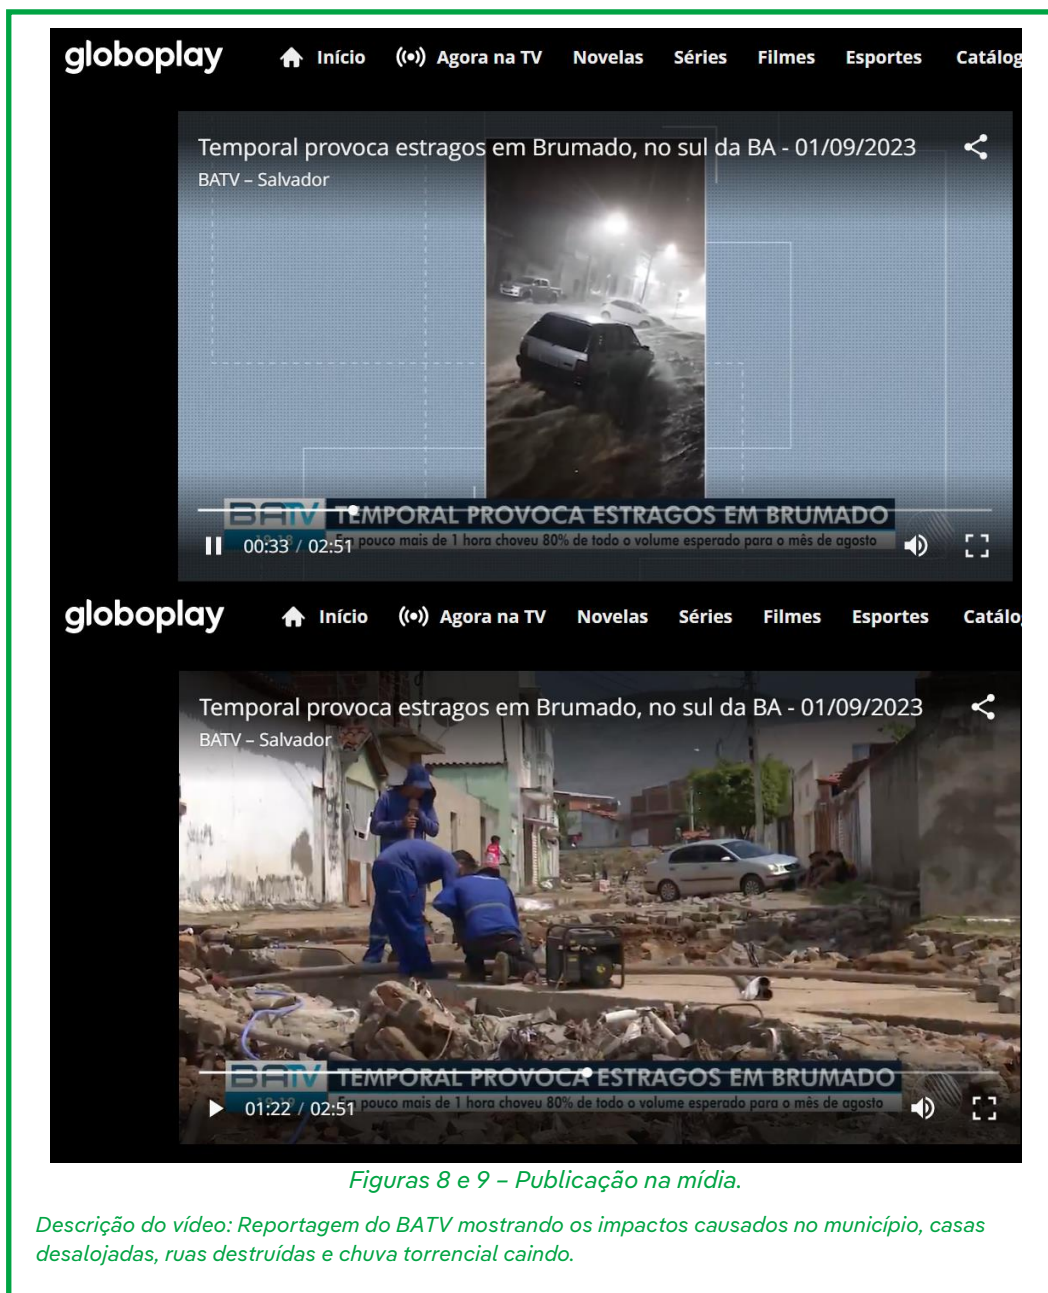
globoplay Início Agora na TV Novelas Séries Filmes Esportes Catálog

Temporal provoca estragos em Brumado, no sul da BA - 01/09/2023
BATV – Salvador

BATV TEMPORAL PROVOCA ESTRAGOS EM BRUMADO
Em pouco mais de 1 hora choveu 80% de todo o volume esperado para o mês de agosto
00:33 / 02:51

globoplay Início Agora na TV Novelas Séries Filmes Esportes Catálo

Temporal provoca estragos em Brumado, no sul da BA - 01/09/2023
BATV – Salvador

BATV TEMPORAL PROVOCA ESTRAGOS EM BRUMADO
Em pouco mais de 1 hora choveu 80% de todo o volume esperado para o mês de agosto
01:22 / 02:51

Figuras 8 e 9 – Publicação na mídia.

Descrição do vídeo: Reportagem do BATV mostrando os impactos causados no município, casas desalojadas, ruas destruídas e chuva torrencial caindo.